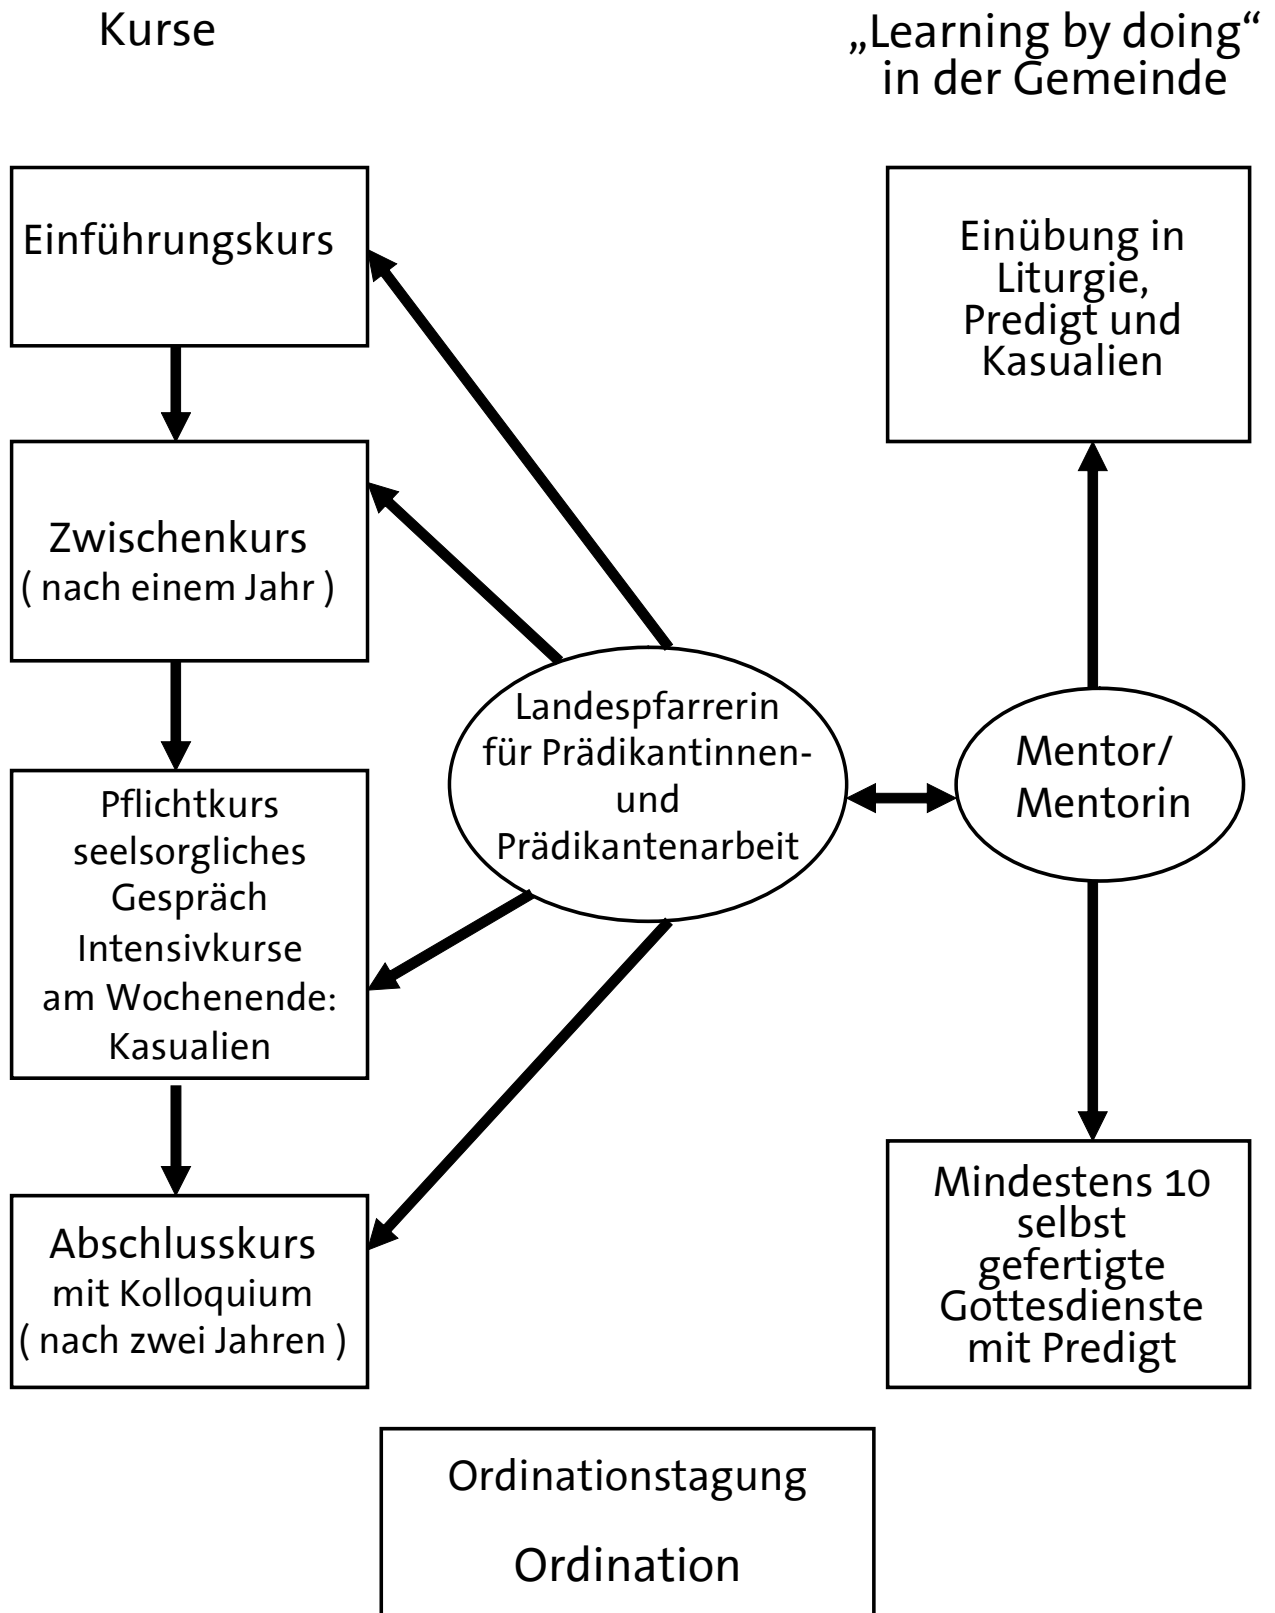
Kurse

„Learning by doing“ in der Gemeinde

Einführungskurs

Einübung in Liturgie, Predigt und Kasualien

Zwischenkurs ( nach einem Jahr )

Landespfarrerin für Prädikantinnen- und Prädikantenarbeit

Mentor/ Mentorin

Pflichtkurs seelsorgliches Gespräch Intensivkurse am Wochenende: Kasualien

Abschlusskurs mit Kolloquium ( nach zwei Jahren )

Mindestens 10 selbst gefertigte Gottesdienste mit Predigt

Ordinationstagung

Ordination